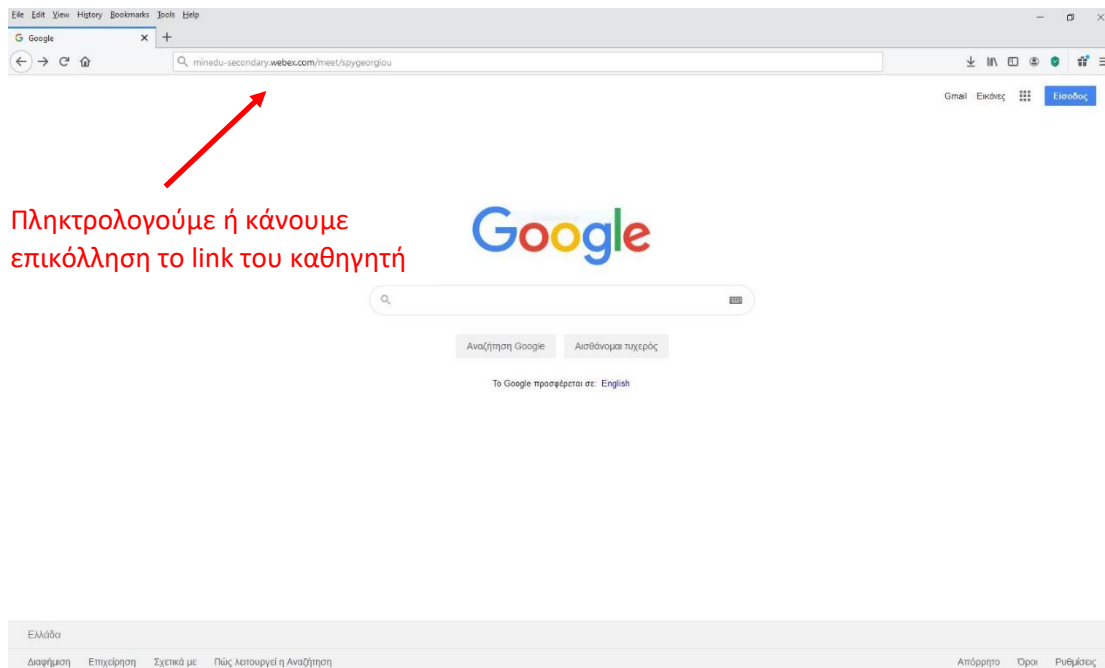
File Edit View History Bookmarks Tools Help

Google

minedu-secondary.webex.com/meet/spygeorgiou

Gmail Εικόνες Είσοδος

Πληκτρολογούμε ή κάνουμε επικόλληση το link του καθηγητή

Google

Αναζήτηση Google Αισθάνομαι τυχερός

Το Google προσφέρεται σε: English

Ελλάδα

Διαφήμιση Επιχείρηση Σχετικά με Πώς λειτουργεί η Αναζήτηση

Απόρρητο Όροι Ρυθμίσεις